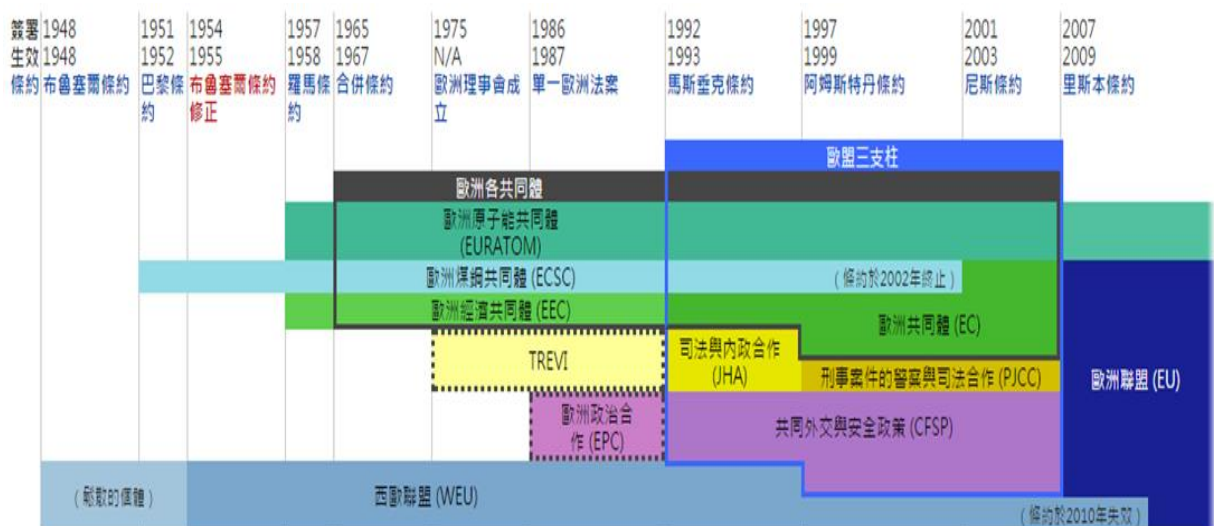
簽署 生效 條約

1948
1948
布魯塞爾條約

1951
1952
巴黎條約

1954
1955
布魯塞爾條約修正

1957
1958
羅馬條約

1965
1967
合併條約

1975
N/A
歐洲理事會成立

1986
1987
單一歐洲法案

1992
1993
馬斯垂克條約

1997
1999
阿姆斯特丹條約

2001
2003
尼斯條約

2007
2009
里斯本條約

歐盟三支柱

歐洲各共同體

歐洲原子能共同體 (EURATOM)

歐洲煤鋼共同體 (ECSC)

(條約於2002年終止)

歐洲經濟共同體 (EEC)

歐洲共同體 (EC)

TREVI

司法與內政合作 (JHA)

刑事案件的警察與司法合作 (PJCC)

歐洲聯盟 (EU)

歐洲政治合作 (EPC)

共同外交與安全政策 (CFSP)

(鬆散的個體)

西歐聯盟 (WEU)

(條約於2010年失效)